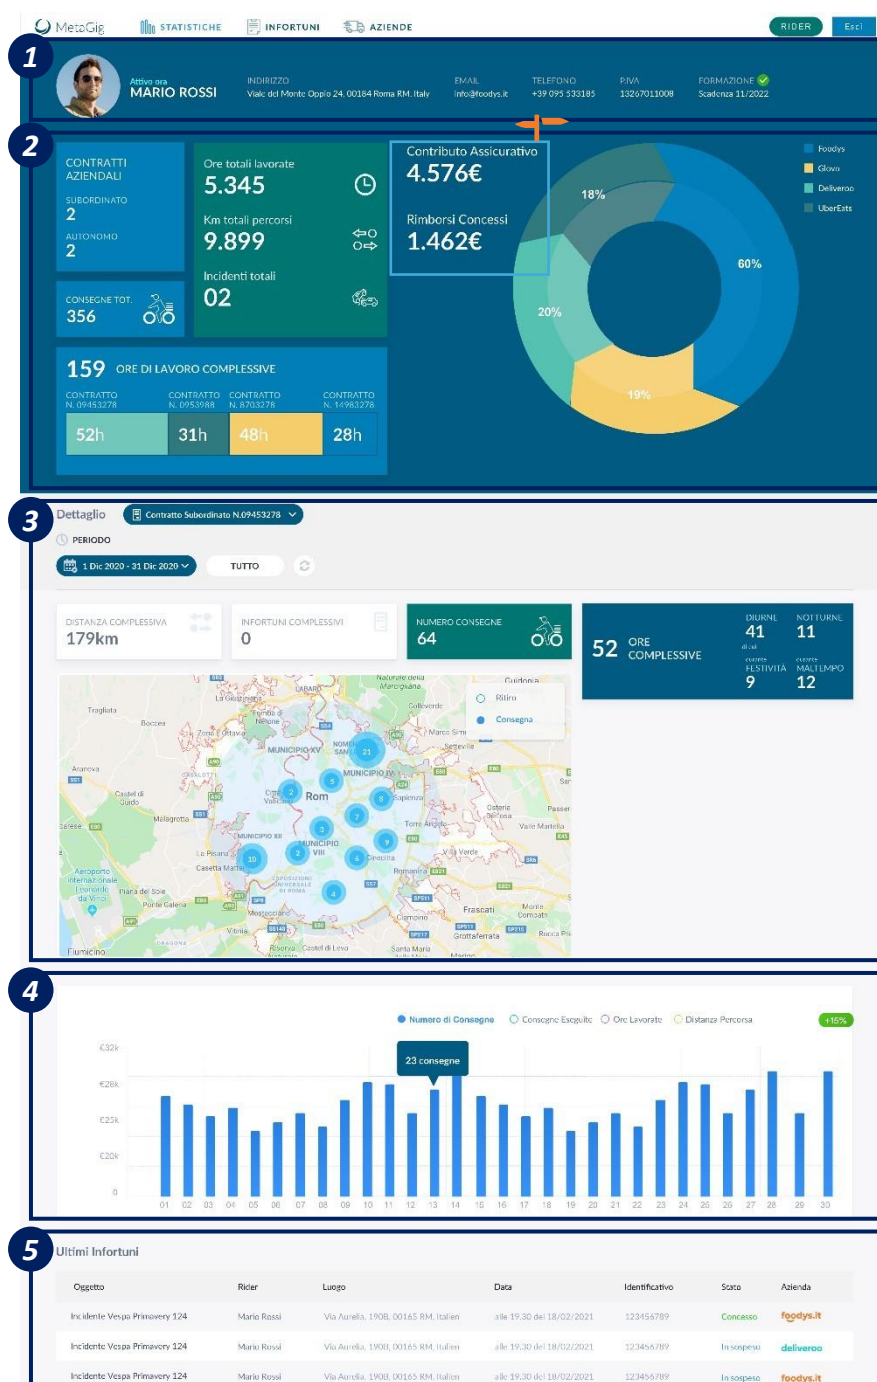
MetaGig STATISTICHE INFORTUNI AZIENDE RIDER Esci

1

Attivo ora
MARIO ROSSI

INDIRIZZO
Viale del Monte Oppio 24, 00184 Roma RM, Italy

EMAIL
info@foodys.it

TELEFONO
+39 095 533185

P.IVA
13267011008

FORMAZIONE
Scadenza 11/2022

2

CONTRATTI AZIENDALI
SUBORDINATO
2
AUTONOMO
2

Ore totali lavorate
5.345

Km totali percorsi
9.899

Incidenti totali
02

Contributo Assicurativo
4.576€

Rimborsi Concessi
1.462€

CONSEGNE TOT.
356

159 ORE DI LAVORO COMPLESSIVE

| CONTRATTO N. 09453278 | CONTRATTO N. 0953988 | CONTRATTO N. 8703278 | CONTRATTO N. 14983278 |
|---|---|---|---|
| 52h | 31h | 48h | 28h |

18%
60%
20%
19%

Foodys
Glovo
Deliveroo
UberEats

3

Dettaglio
Contratto Subordinato N.09453278

PERIODO
1 Dic 2020 - 31 Dic 2020
TUTTO

DISTANZA COMPLESSIVA
179km

INFORTUNI COMPLESSIVI
0

NUMERO CONSEGNE
64

52 ORE COMPLESSIVE
DIURNE 41
NOTTURNE 11
FESTIVITÀ 9
MALTEMPO 12

Ritiro
Consegna

Rom
MUNICIPIO XV
MUNICIPIO IV
MUNICIPIO XII
MUNICIPIO VIII
Tragliata
Boccea
Aranova
Castel di Guido
Malagrotta
La Giustiniana
Settecamini
Sapienza
Osteria del Curato
Colleverde
Tor Angela
Villa Verde
Romanina
Frascati
Ciampino
Grottaferrata
Monte Compatri
Rocca Priora
Vermicino
Castel di Leva
Santa Maria delle Mole
Casetta Mattei
La Pisana
Ponte Galeria
Piana del Sole
Aeroporto Internazionale Leonardo da Vinci
Fiumicino
Vitinia
Mostacciano
Guidonia
Marco Simone
Setteville
Valle Martella
Passerano
21 8 5 2 7 3 9 2 10 4 4

4

Numero di Consegne   Consegne Eseguite   Ore Lavorate   Distanza Percorsa   +15%

23 consegne

€32k
€28k
€25k
€20k
0

01 02 03 04 05 06 07 08 09 10 11 12 13 14 15 16 17 18 19 20 21 22 23 24 25 26 27 28 29 30

5

Ultimi Infortuni

| Oggetto | Rider | Luogo | Data | Identificativo | Stato | Azienda |
|---|---|---|---|---|---|---|
| Incidente Vespa Primavery 124 | Mario Rossi | Via Aurelia, 1908, 00165 RM, Italien | alle 19.30 del 18/02/2021 | 123456789 | Concesso | foodys.it |
| Incidente Vespa Primavery 124 | Mario Rossi | Via Aurelia, 1908, 00165 RM, Italien | alle 19.30 del 18/02/2021 | 123456789 | In sospeso | deliveroo |
| Incidente Vespa Primavery 124 | Mario Rossi | Via Aurelia, 1908, 00165 RM, Italien | alle 19.30 del 18/02/2021 | 123456789 | In sospeso | foodys.it |